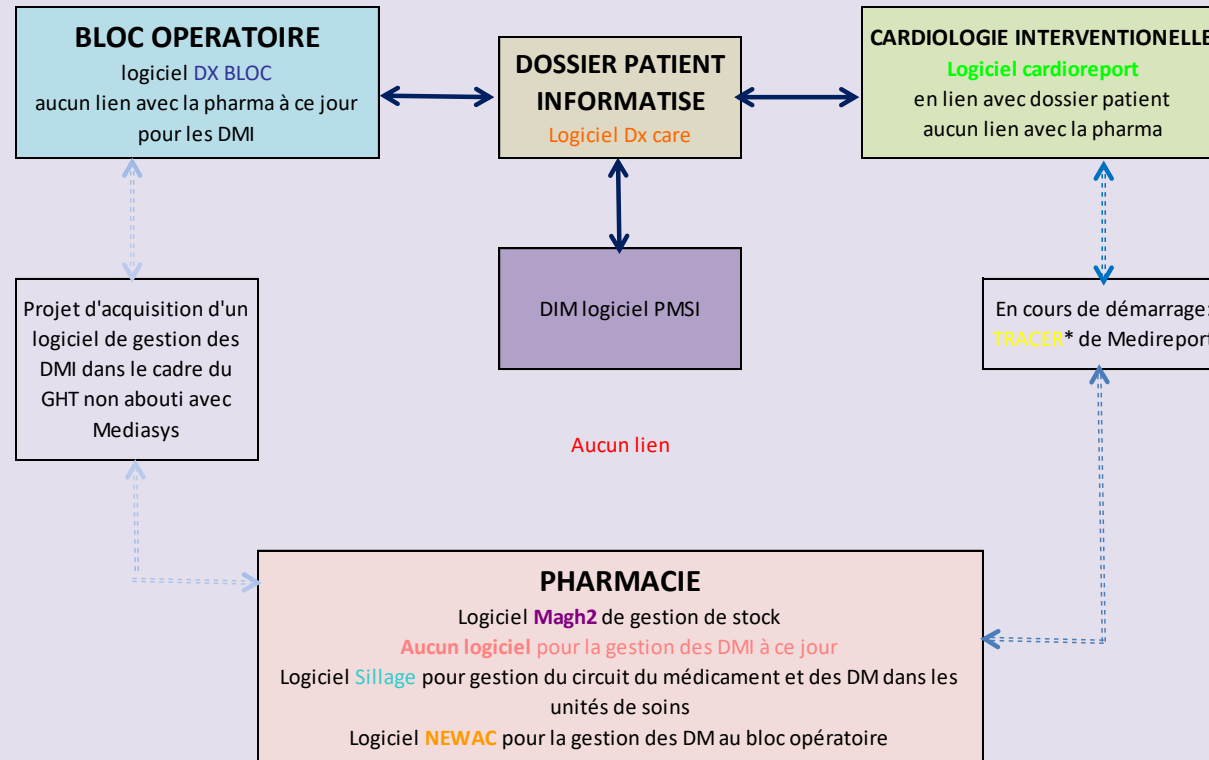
BLOC OPERATOIRE
logiciel DX BLOC
aucun lien avec la pharma à ce jour pour les DMI

DOSSIER PATIENT INFORMATISE
Logiciel Dx care

CARDIOLOGIE INTERVENTIONELLE
Logiciel cardioreport
en lien avec dossier patient
aucun lien avec la pharma

DIM logiciel PMSI

Projet d'acquisition d'un logiciel de gestion des DMI dans le cadre du GHT non abouti avec Mediasys

En cours de démarrage: TRACER* de Medireport

Aucun lien

PHARMACIE
Logiciel Magh2 de gestion de stock
Aucun logiciel pour la gestion des DMI à ce jour
Logiciel Sillage pour gestion du circuit du médicament et des DM dans les unités de soins
Logiciel NEWAC pour la gestion des DM au bloc opératoire